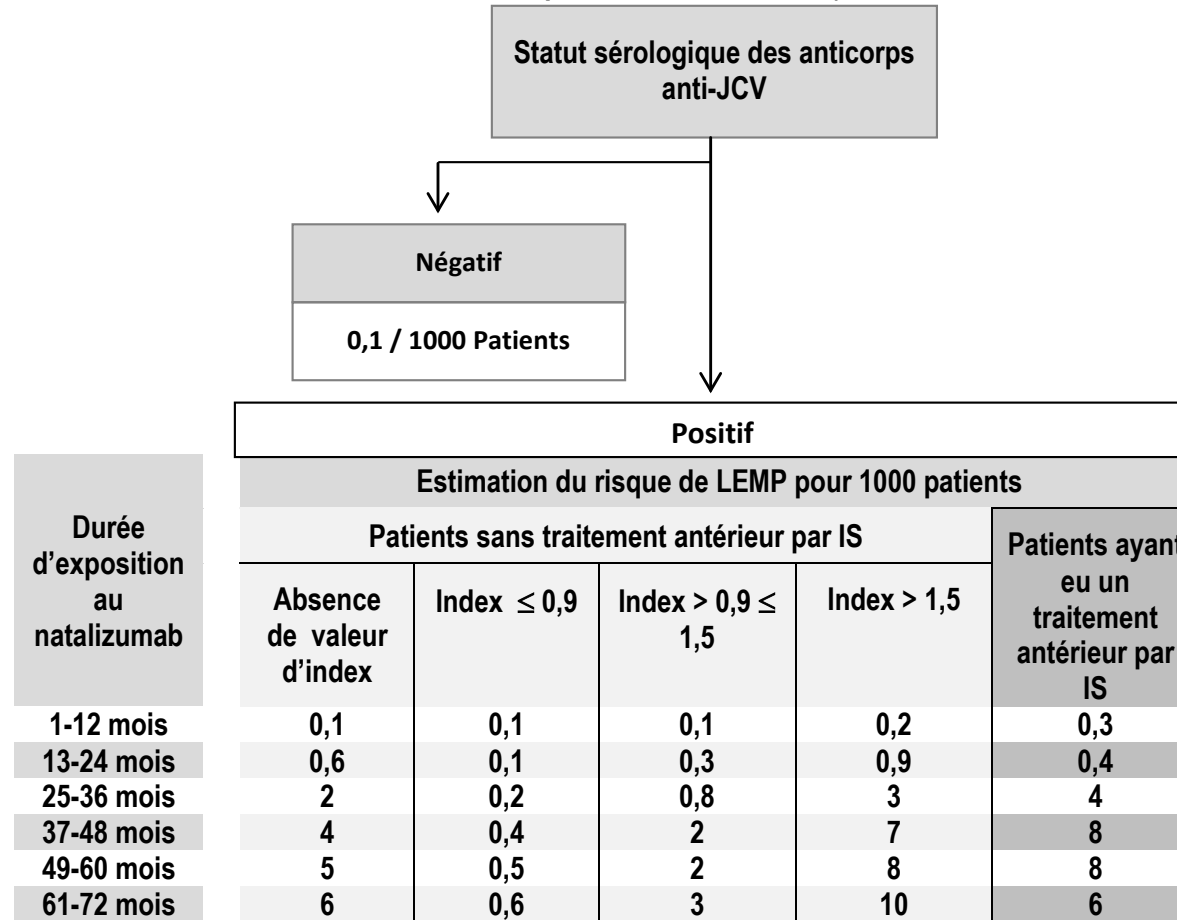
Statut sérologique des anticorps anti-JCV

Négatif

0,1 / 1000 Patients

Positif

Estimation du risque de LEMP pour 1000 patients

| Durée d'exposition au natalizumab | Patients sans traitement antérieur par IS: Absence de valeur d'index | Index $\leq$ 0,9 | Index > 0,9 $\leq$ 1,5 | Index > 1,5 | Patients ayant eu un traitement antérieur par IS |
|---|---|---|---|---|---|
| 1-12 mois | 0,1 | 0,1 | 0,1 | 0,2 | 0,3 |
| 13-24 mois | 0,6 | 0,1 | 0,3 | 0,9 | 0,4 |
| 25-36 mois | 2 | 0,2 | 0,8 | 3 | 4 |
| 37-48 mois | 4 | 0,4 | 2 | 7 | 8 |
| 49-60 mois | 5 | 0,5 | 2 | 8 | 8 |
| 61-72 mois | 6 | 0,6 | 3 | 10 | 6 |